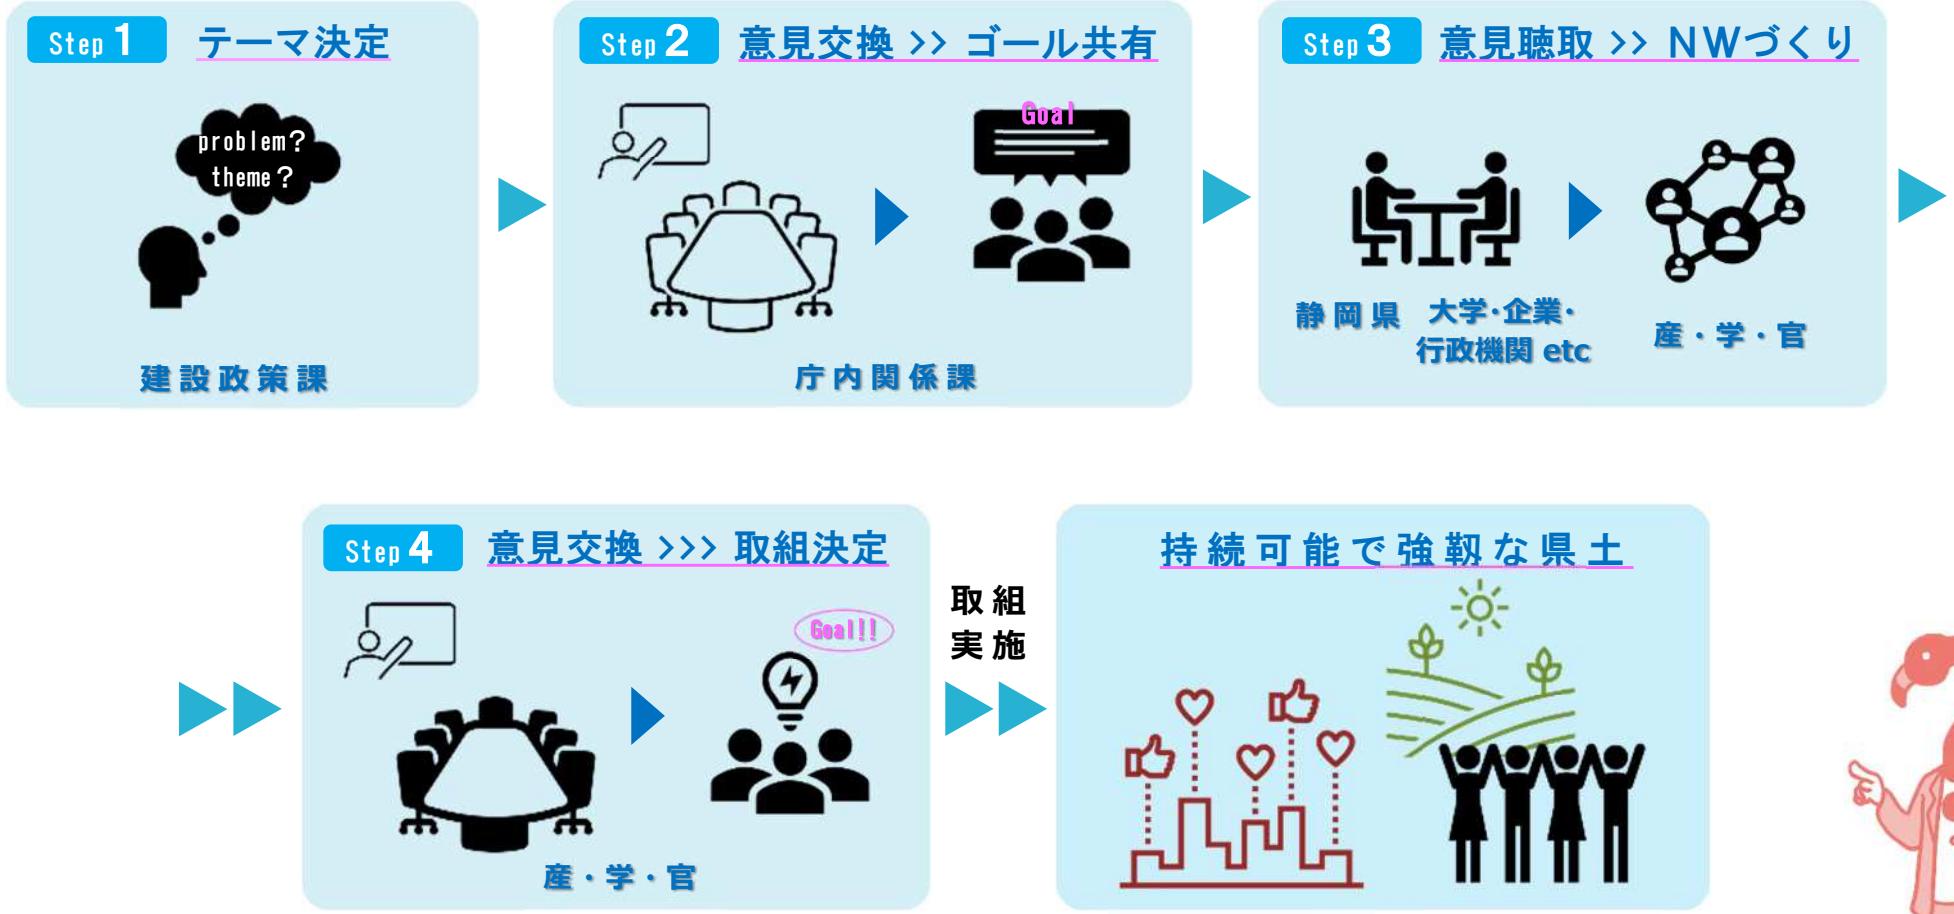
Step 1 テーマ決定

problem?
theme?

建設政策課

Step 2 意見交換 >> ゴール共有

Goal

庁内関係課

Step 3 意見聴取 >> NWづくり

静岡県 大学・企業・行政機関 etc

産・学・官

Step 4 意見交換 >>> 取組決定

Goal!!

産・学・官

取組
実施

持続可能で強靱な県土